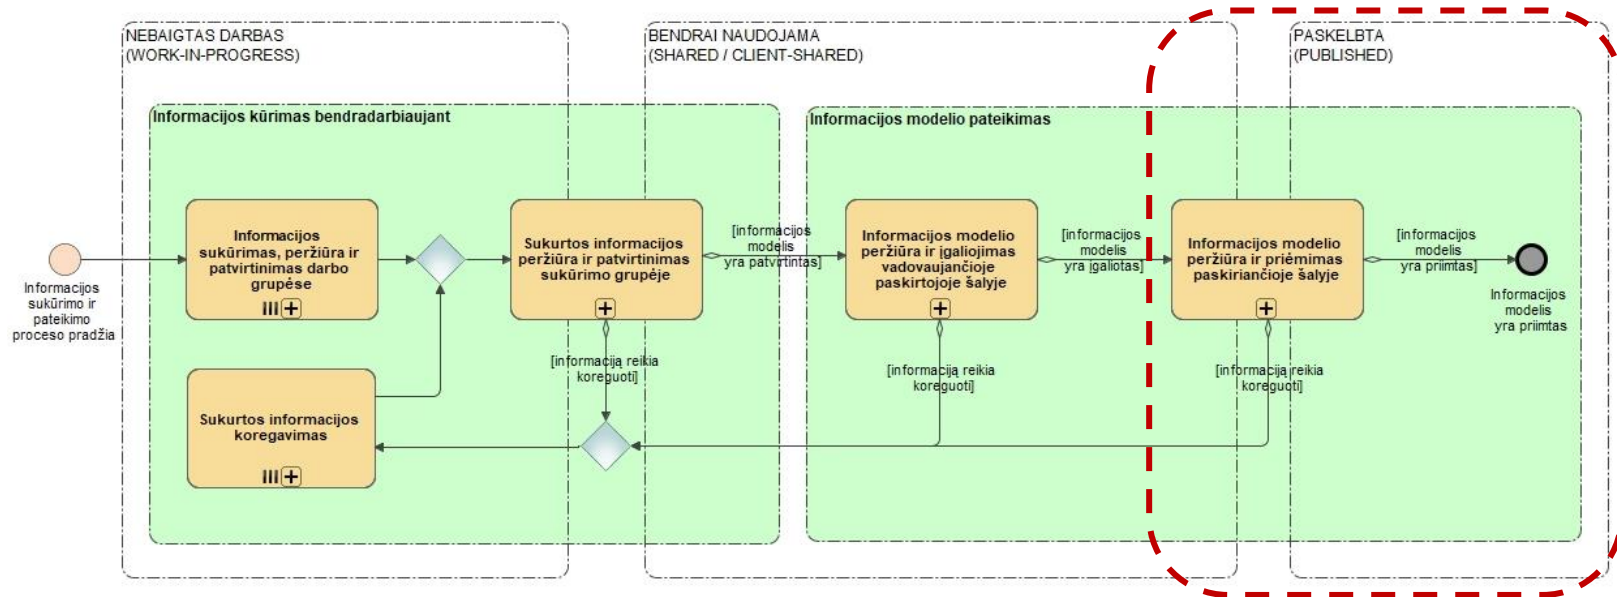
NEBAIGTAS DARBAS
(WORK-IN-PROGRESS)

BENDRAI NAUDOJAMA
(SHARED / CLIENT-SHARED)

PASKELBTA
(PUBLISHED)

Informacijos kūrimas bendradarbiaujant

Informacijos modelio pateikimas

Informacijos sukūrimo ir pateikimo proceso pradžia

Informacijos sukūrimas, peržiūra ir patvirtinimas darbo grupėse

Sukurtos informacijos peržiūra ir patvirtinimas sukūrimo grupėje

[informacijos modelis yra patvirtintas]

Informacijos modelio peržiūra ir įgaliojimas vadovaujančioje paskirtojoje šalyje

[informacijos modelis yra įgaliotas]

Informacijos modelio peržiūra ir priėmimas paskiriančioje šalyje

[informacijos modelis yra priimtas]

Informacijos modelis yra priimtas

Sukurtos informacijos koregavimas

[informaciją reikia koreguoti]

[informaciją reikia koreguoti]

[informaciją reikia koreguoti]